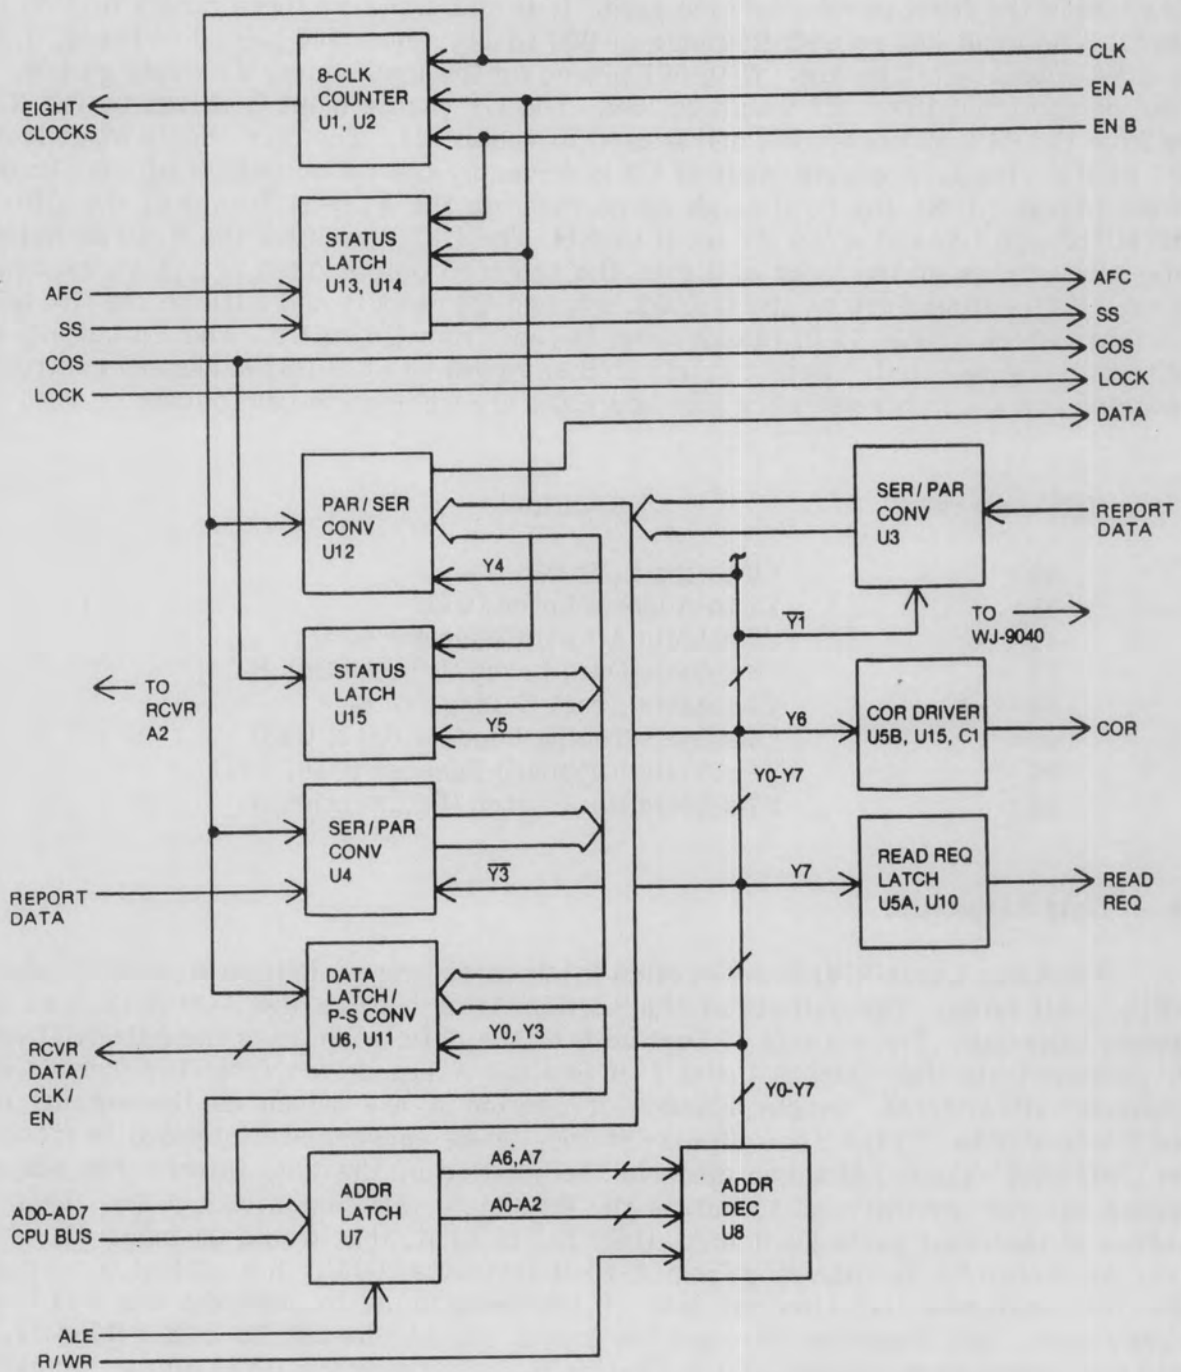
8-CLK COUNTER U1, U2

CLK

EN A

EN B

EIGHT CLOCKS

STATUS LATCH U13, U14

AFC

SS

COS

LOCK

AFC

SS

COS

LOCK

DATA

PAR / SER CONV U12

SER / PAR CONV U3

REPORT DATA

Y4

$\overline{Y1}$

TO WJ-9040

STATUS LATCH U15

TO RCVR A2

Y5

Y6

COR DRIVER U5B, U15, C1

COR

Y0-Y7

SER / PAR CONV U4

$\overline{Y3}$

Y7

READ REQ LATCH U5A, U10

READ REQ

REPORT DATA

DATA LATCH / P-S CONV U6, U11

Y0, Y3

RCVR DATA / CLK / EN

Y0-Y7

A6, A7

A0-A2

ADDR LATCH U7

ADDR DEC U8

AD0-AD7 CPU BUS

ALE

R / WR